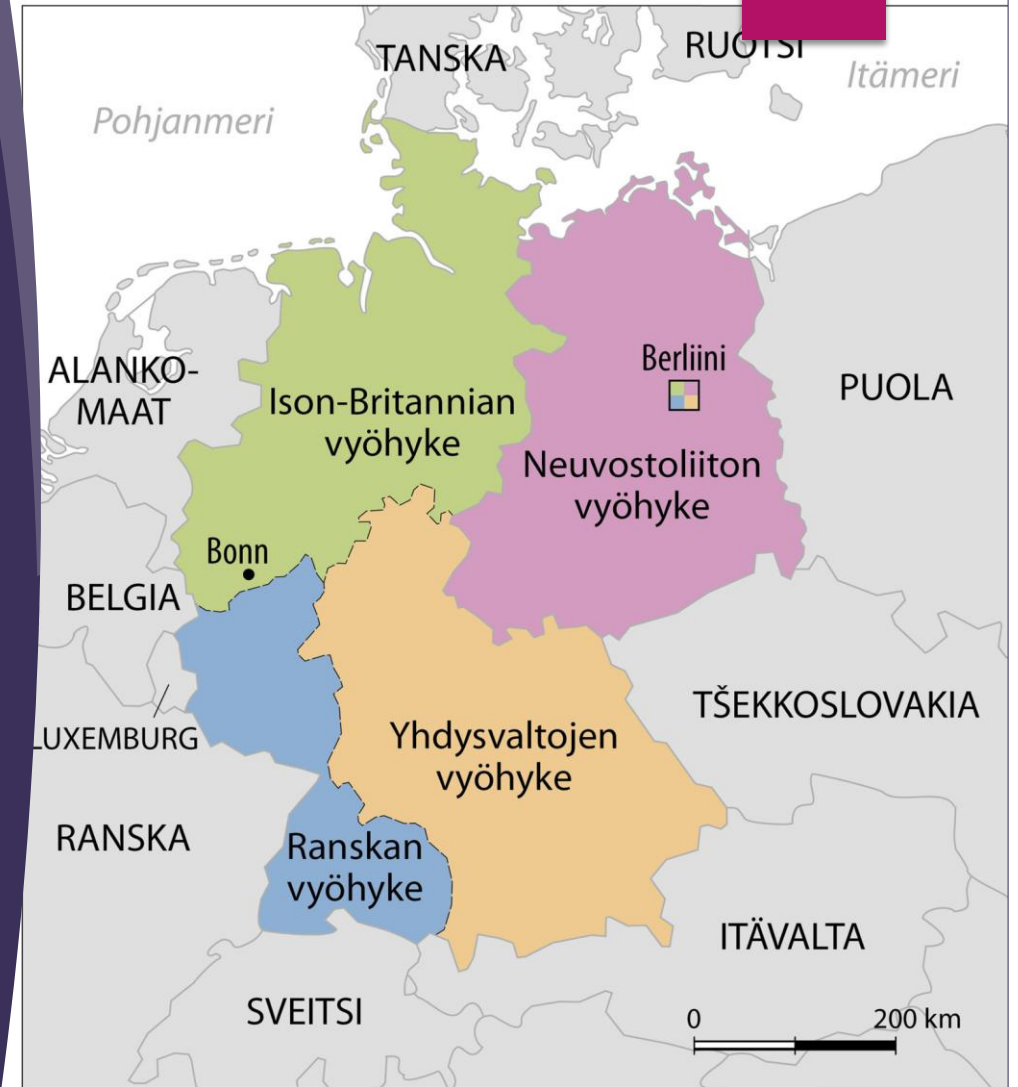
TANSKA
RUOTSI
Itämeri
Pohjanmeri
ALANKO-MAAT
Ison-Britannian vyöhyke
Berliini
PUOLA
Neuvostoliiton vyöhyke
Bonn
BELGIA
TŠEKKOSLOVAKIA
LUXEMBURG
Yhdysvaltojen vyöhyke
RANSKA
Ranskan vyöhyke
ITÄVALTA
SVEITSI
0
200 km